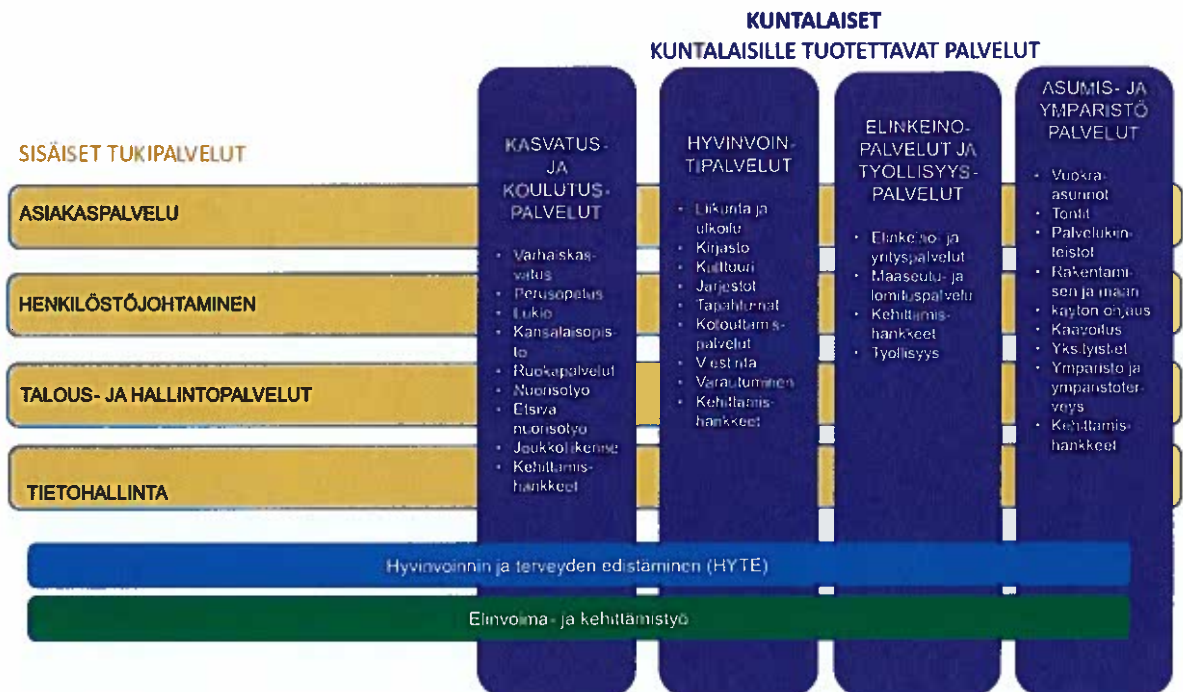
KUNTALAISET
KUNTALAISILLE TUOTETTAVAT PALVELUT

SISÄISET TUKIPALVELUT

ASIAKASPALVELU

HENKILÖSTÖJOHTAMINEN

TALOUS- JA HALLINTOPALVELUT

TIETOHALLINTA

KASVATUS- JA KOULUTUSPALVELUT
• Varhaiskasvatus
• Perusopetus
• Lukio
• Kansalaisopisto
• Ruokapalvelut
• Nuorisotyö
• Etsivä nuorisotyö
• Joukkoliikenne
• Kehittämishankkeet

HYVINVOINTIPALVELUT
• Liikunta ja ulkoilu
• Kirjasto
• Kulttuuri
• Järjestöt
• Tapahtumat
• Kotouttamispalvelut
• Viestintä
• Varautuminen
• Kehittämishankkeet

ELINKEINOPALVELUT JA TYÖLLISYYSPALVELUT
• Elinkeino- ja yrityspalvelut
• Maaseutu- ja lomituspalvelu
• Kehittämishankkeet
• Työllisyys

ASUMIS- JA YMPÄRISTÖPALVELUT
• Vuokra-asunnot
• Tontit
• Palvelukiinteistöt
• Rakentamisen ja maankäytön ohjaus
• Kaavoitus
• Yksityistiet
• Ympäristö ja ympäristöterveys
• Kehittämishankkeet

Hyvinvoinnin ja terveyden edistäminen (HYTE)

Elinvoima- ja kehittämistyö